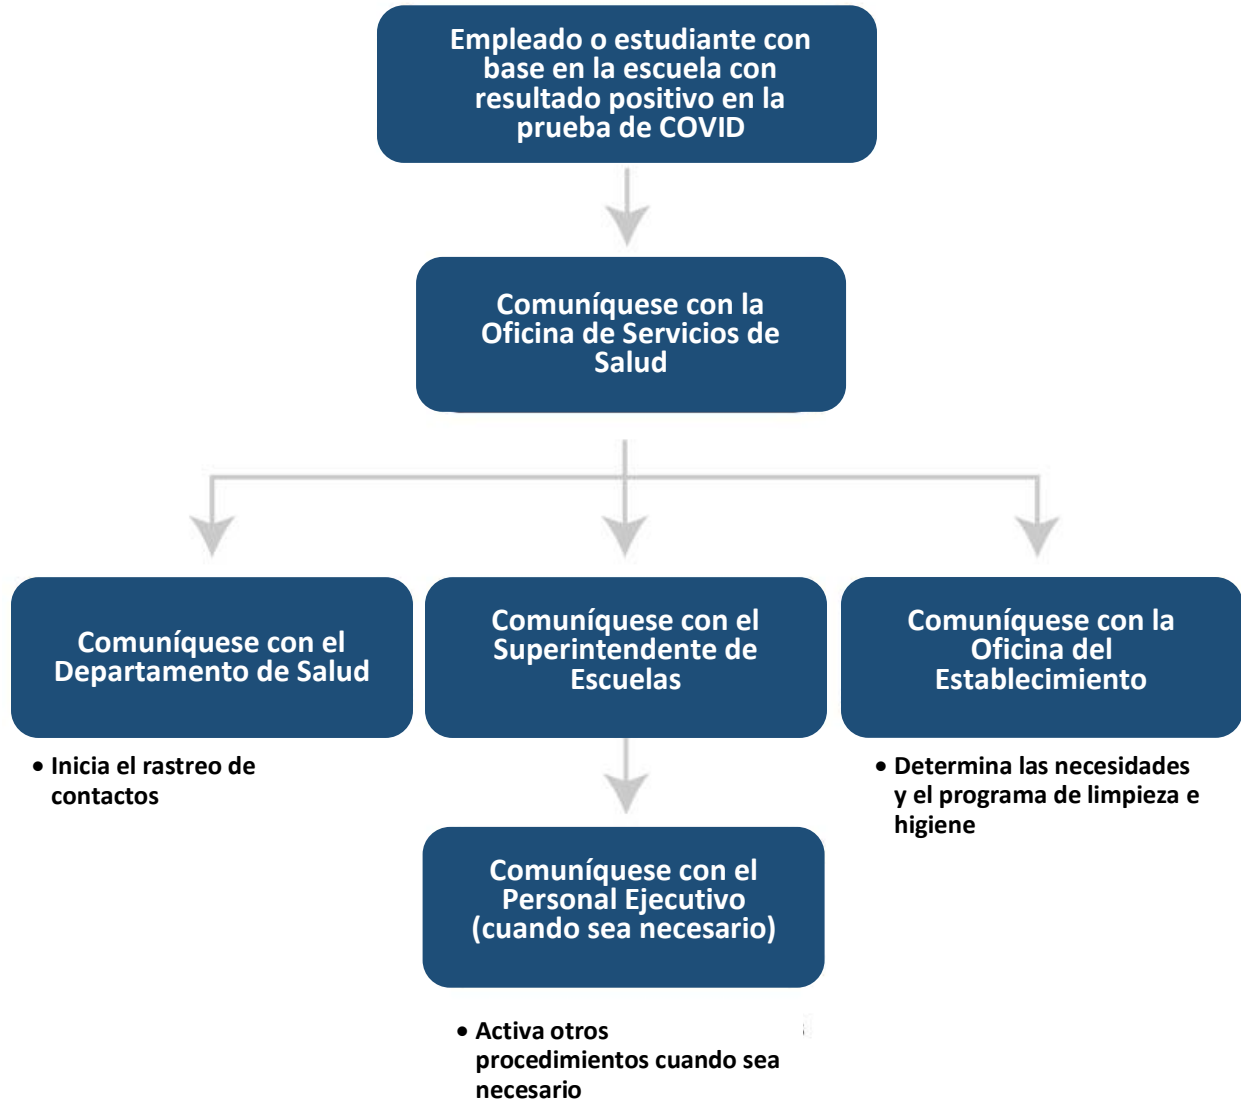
Empleado o estudiante con base en la escuela con resultado positivo en la prueba de COVID

Comuníquese con la Oficina de Servicios de Salud

Comuníquese con el Departamento de Salud

- Inicia el rastreo de contactos

Comuníquese con el Superintendente de Escuelas

Comuníquese con el Personal Ejecutivo (cuando sea necesario)

- Activa otros procedimientos cuando sea necesario

Comuníquese con la Oficina del Establecimiento

- Determina las necesidades y el programa de limpieza e higiene